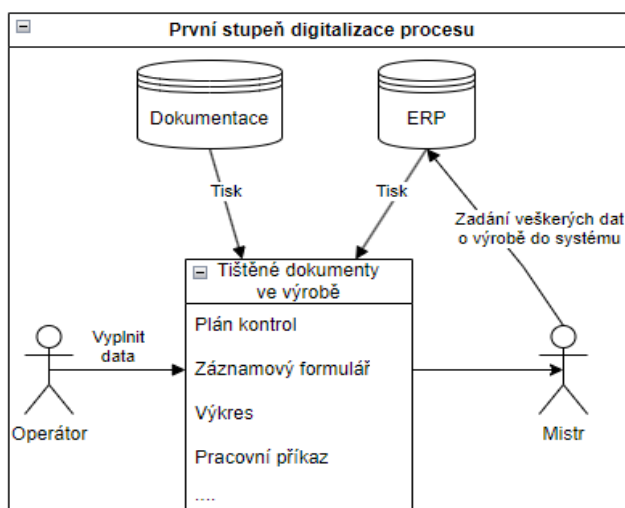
První stupeň digitalizace procesu

Dokumentace

ERP

Tisk

Tisk

Zadání veškerých dat o výrobě do systému

Tištěné dokumenty ve výrobě

Plán kontrol

Záznamový formulář

Výkres

Pracovní příkaz

....

Vyplnit data

Operátor

Mistr